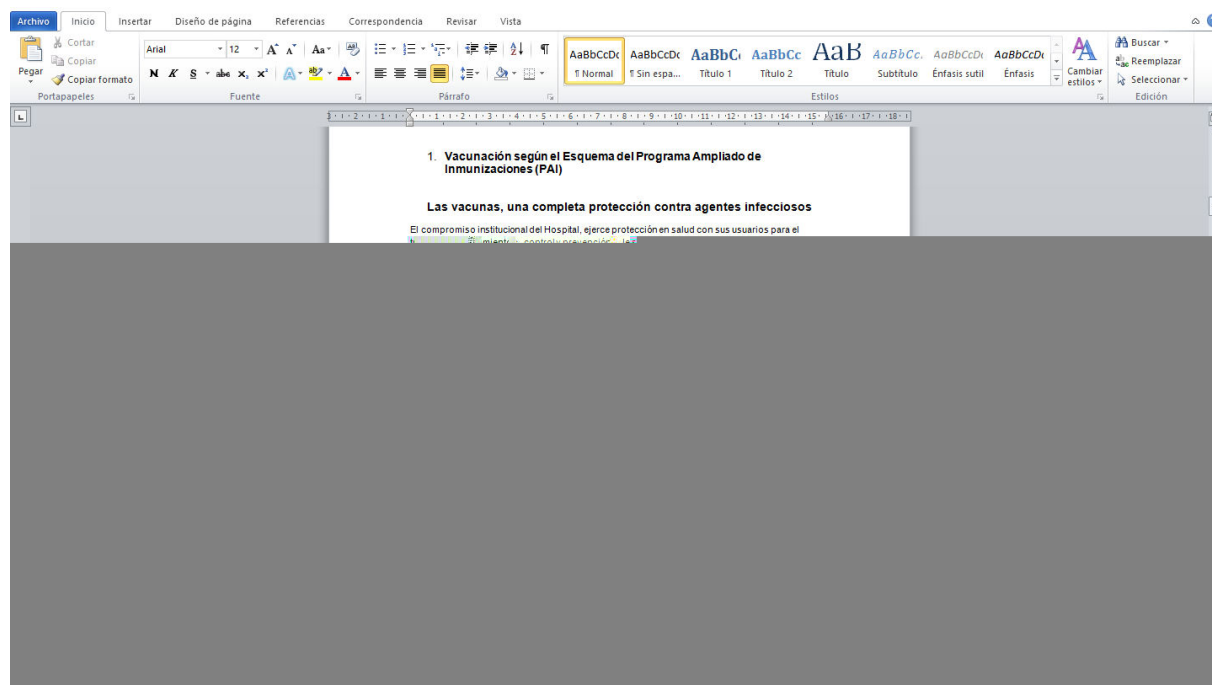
Archivo Inicio Insertar Diseño de página Referencias Correspondencia Revisar Vista

Cortar
Copiar
Pegar
Copiar formato
Portapapeles

Arial 12
N K S abc $x_2$ $x^2$
Fuente

Párrafo

AaBbCcDc ¶ Normal
AaBbCcDc ¶ Sin espa...
AaBbC Título 1
AaBbCc Título 2
AaB Título
AaBbCc. Subtítulo
AaBbCcDc Énfasis sutil
AaBbCcDc Énfasis
Cambiar estilos
Estilos

Buscar
Reemplazar
Seleccionar
Edición

1. Vacunación según el Esquema del Programa Ampliado de Inmunizaciones (PAI)

Las vacunas, una completa protección contra agentes infecciosos

El compromiso institucional del Hospital, ejerce protección en salud con sus usuarios para el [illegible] miento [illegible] control y prevención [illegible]